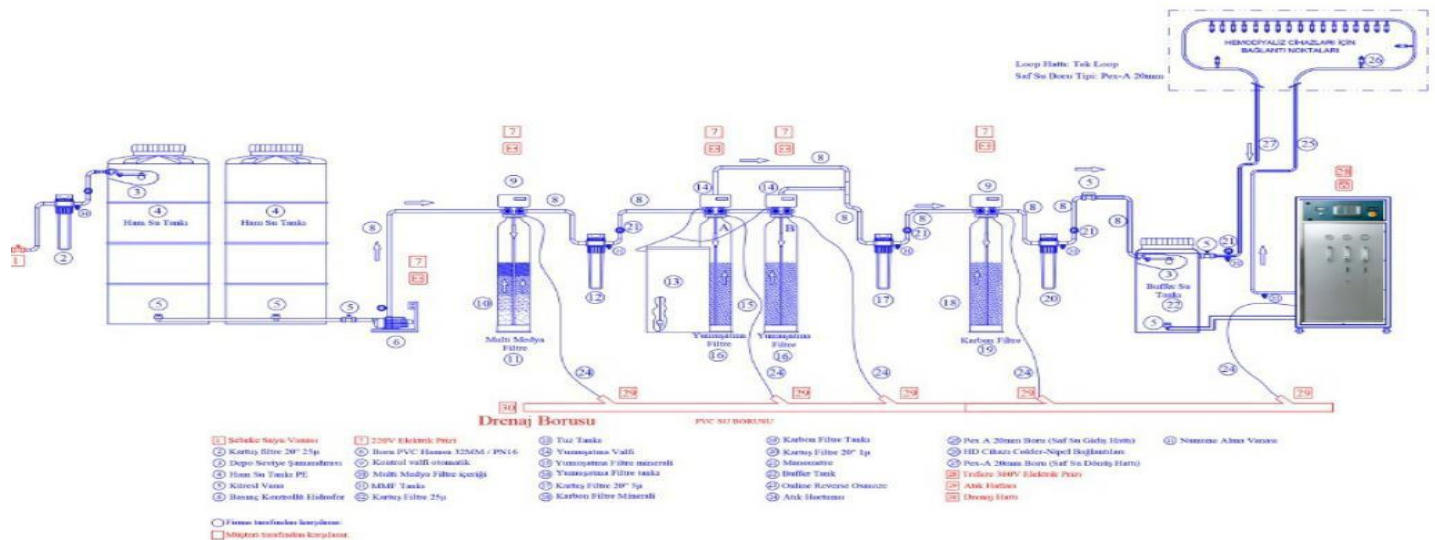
HEMODİYALİZ CİHAZLARI İÇİN BAĞLANTI NOKTALARI

26

Loop Hattı: Tek Loop

Saf Su Boru Tipi: Pex-A 20mm

1

2

3

4 Ham Su Tankı

4 Ham Su Tankı

5

5

5

6

7

8

9

10

Multi Medya Filtre

11

12

13

14

A

14

B

15

Yumuşatma Filtre

16

Yumuşatma Filtre

16

17

18

Karbon Filtre

19

20

21

21

21

21

22

Buffer Su Tankı

23

24

24

24

24

24

25

27

28

29

29

29

29

29

30

Drenaj Borusu

PVC SU BORUSU

1 Şebeke Suyu Vanası
2 Kartuş filtre 20" 25µ
3 Depo Seviye Şamandırası
4 Ham Su Tankı PE
5 Küresel Vana
6 Basınç Kontrollü Hidrofor
7 220V Elektrik Prizi
8 Boru PVC Hortum 32MM / PN16
9 Kontrol valfi otomatik
10 Multi Medya Filtre içeriği
11 MMF Tankı
12 Kartuş Filtre 25µ
13 Tuz Tankı
14 Yumuşatma Valfi
15 Yumuşatma Filtre minerali
16 Yumuşatma Filtre tankı
17 Kartuş Filtre 20" 5µ
18 Karbon Filtre Minerali
19 Karbon Filtre Tankı
20 Kartuş Filtre 20" 1µ
21 Manometre
22 Buffer Tank
23 Online Reverse Osmoz
24 Atık Hortumu
25 Pex A 20mm Boru (Saf Su Gidiş Hattı)
26 HD Cihazı Cekler-Nipel Bağlantıları
27 Pex-A 20mm Boru (Saf Su Dönüş Hattı)
28 Trifaze 380V Elektrik Prizi
29 Atık Hattı
30 Drenaj Hattı
31 Numune Alma Vanası

Firma tarafından karşılanır.
Müşteri tarafından karşılanır.